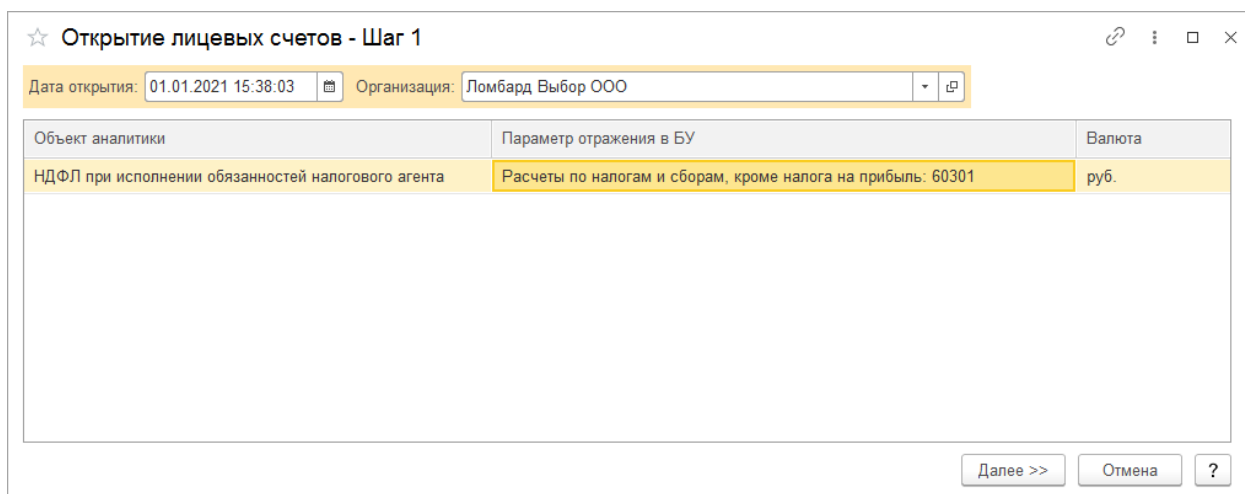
Открытие лицевых счетов - Шаг 1

Дата открытия: 01.01.2021 15:38:03 Организация: Ломбард Выбор ООО

| Объект аналитики | Параметр отражения в БУ | Валюта |
|---|---|---|
| НДФЛ при исполнении обязанностей налогового агента | Расчеты по налогам и сборам, кроме налога на прибыль: 60301 | руб. |

Далее >> Отмена ?